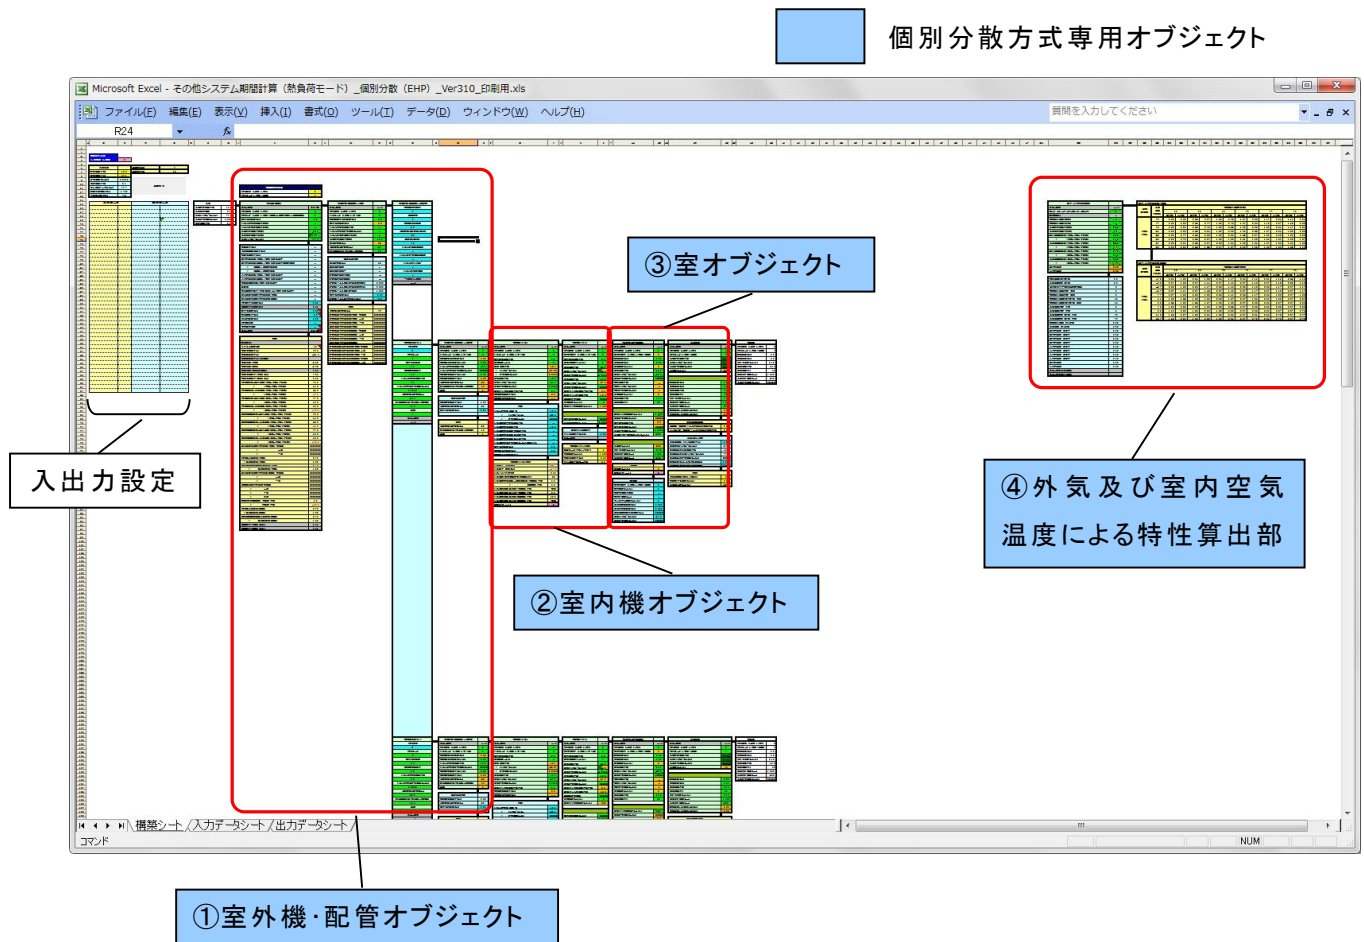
個別分散方式専用オブジェクト

Microsoft Excel - その他システム期間計算（熱負荷モード）_個別分散（EHP）_Ver310_印刷用.xls

ファイル(F) 編集(E) 表示(V) 挿入(I) 書式(O) ツール(T) データ(D) ウィンドウ(W) ヘルプ(H)

質問を入力してください

R24

③室オブジェクト

④外気及び室内空気温度による特性算出部

入出力設定

②室内機オブジェクト

構築シート 入力データシート 出力データシート

コマンド

NUM

①室外機･配管オブジェクト